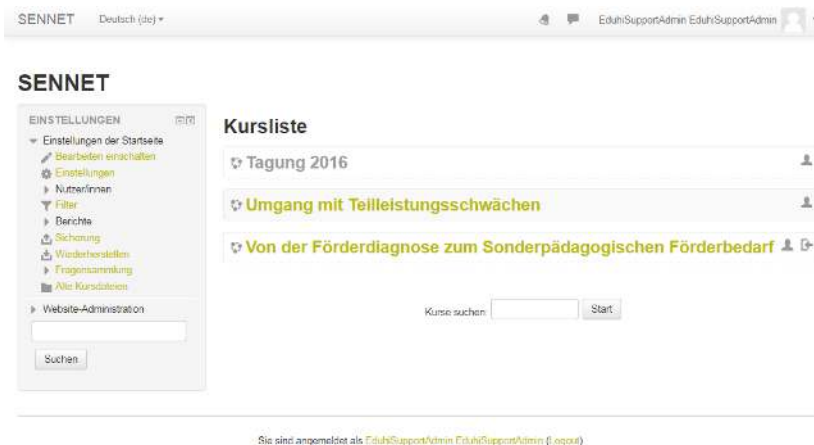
SENNET Deutsch (de) ▾

EduhiSupportAdmin EduhiSupportAdmin

SENNET

EINSTELLUNGEN

Einstellungen der Startseite
Bearbeiten einschalten
Einstellungen
Nutzer/innen
Filter
Berichte
Sicherung
Wiederherstellen
Fragensammlung
Alle Kursdateien

Website-Administration

Suchen

Kursliste

Tagung 2016

Umgang mit Teilleistungsschwächen

Von der Förderdiagnose zum Sonderpädagogischen Förderbedarf

Kurse suchen Start

Sie sind angemeldet als EduhiSupportAdmin EduhiSupportAdmin (Logout)